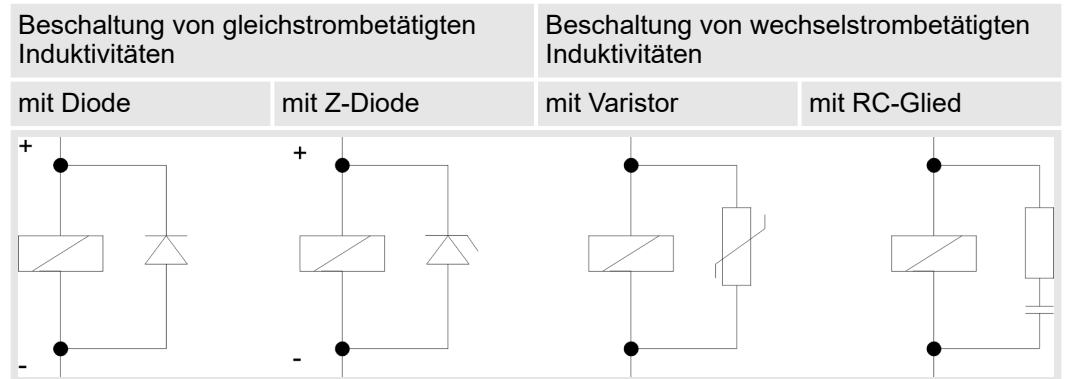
| Beschaltung von gleichstrombetätigten Induktivitäten | | Beschaltung von wechselstrombetätigten Induktivitäten | |
|---|---|---|---|
| mit Diode | mit Z-Diode | mit Varistor | mit RC-Glied |

+
-
+
-